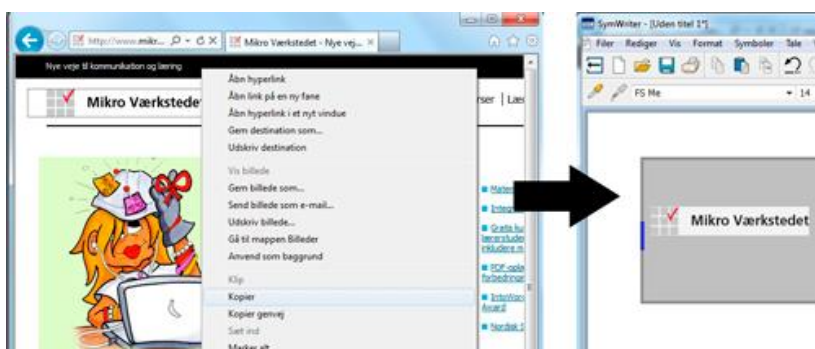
http://www.mikr... Mikro Værkstedet - Nye vej... ×

Nye veje til kommunikation og læring

Mikro Værkstedet

rser | Læ

Åbn hyperlink
Åbn link på en ny fane
Åbn hyperlink i et nyt vindue
Gem destination som...
Udskriv destination
Vis billede
Gem billede som...
Send billede som e-mail...
Udskriv billede...
Gå til mappen Billeder
Anvend som baggrund
Klip
Kopier
Kopier genvej
Sæt ind
Marker alt

SymWriter - [Uden titel 1*]

Filer Rediger Vis Format Symboler Tale

FS Me 14

Mikro Værkstedet